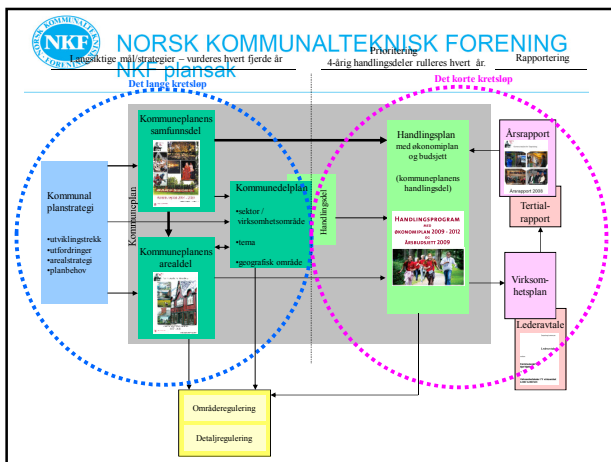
NKF NORSK KOMMUNALTEKNISK FORENING

NKF plansak

Langsiktige mål/strategier – vurderes hvert fjerde år

Prioritering 4-årig handlingsdeler rulleres hvert år.

Rapportering

Det lange kretsløp

Det korte kretsløp

Kommunal planstrategi

•utviklingstrekk
•utfordringer
•arealstrategi
•planbehov

Kommuneplan

Kommuneplanens samfunnsdel

Kommuneplanens arealdel

Kommunedelplan

•sektor / virksomhetsområde

•tema

•geografisk område

Handlingsdel

Handlingsplan med økonomiplan og budsjett

(kommuneplanens handlingsdel)

HANDLINGSPROGRAM med ØKONOMIPLAN 2009 - 2012 og ÅRSBUDSJETT 2009

Årsrapport

Årsrapport 2008

Tertial-rapport

Virksomhetsplan

Lederavtale

Områderegulering

Detaljregulering